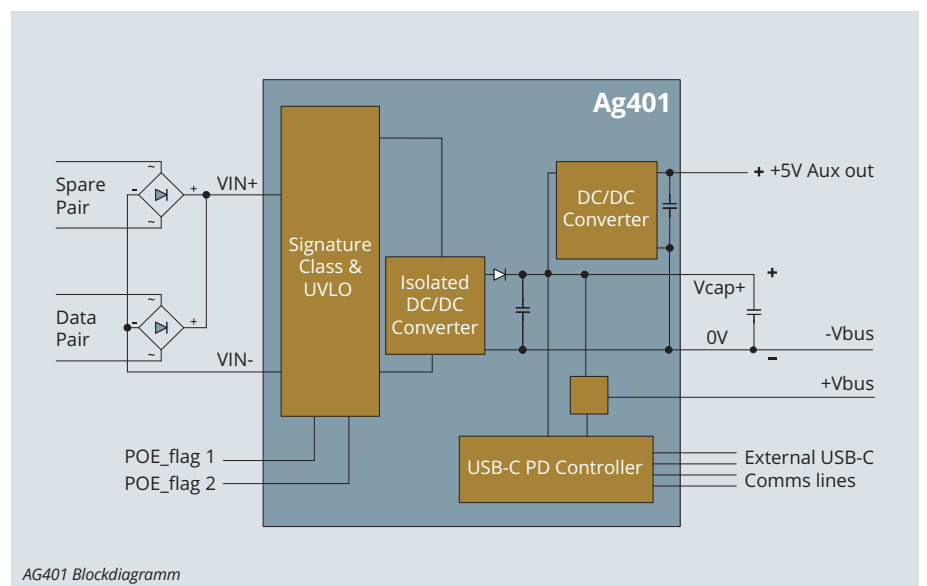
Ag401

Spare Pair

Data Pair

~

-

+

~

~

-

+

~

VIN+

VIN-

Signature Class & UVLO

Isolated DC/DC Converter

DC/DC Converter

+ +5V Aux out

+

Vcap+

0V

-Vbus

-

+Vbus

USB-C PD Controller

External USB-C Comms lines

POE_flag 1

POE_flag 2

AG401 Blockdiagramm